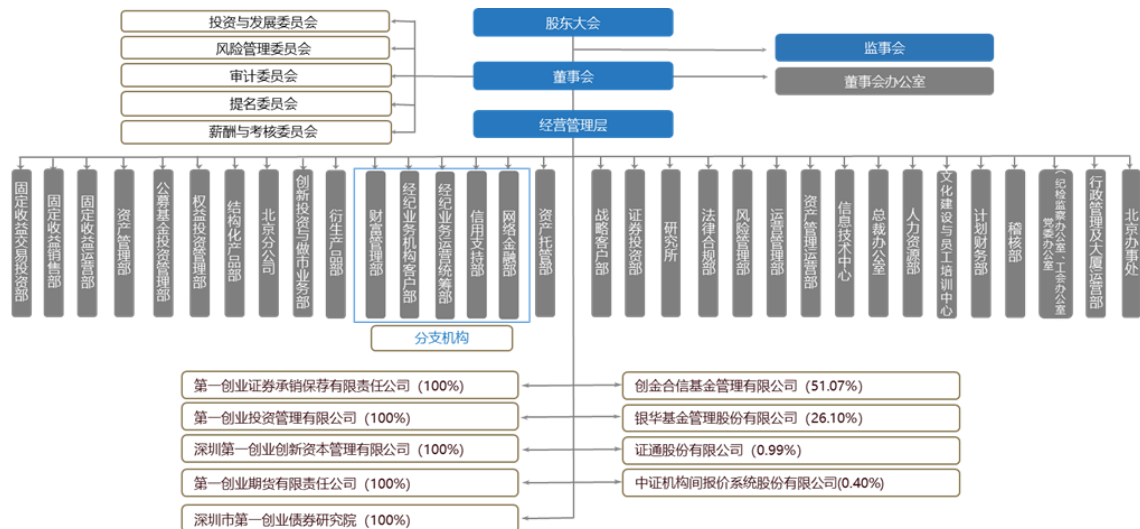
股东大会

投资与发展委员会
风险管理委员会
审计委员会
提名委员会
薪酬与考核委员会

董事会

监事会
董事会办公室

经营管理层

固定收益交易投资部
固定收益销售部
固定收益运营部
资产管理部
公募基金投资管理部
权益投资管理部
结构化产品部
北京分公司
创新投资与做市业务部
衍生产品部
财富管理部
经纪业务机构客户部
经纪业务运营统筹部
信用支持部
网络金融部
资产托管部
战略客户部
证券投资部
研究所
法律合规部
风险管理部
运营管理部
资产管理运营部
信息技术中心
总裁办公室
人力资源部
文化建设与员工培训中心
计划财务部
稽核部
（纪检监察办公室、工会办公室、党委办公室）
行政管理及大厦运营部
北京办事处

分支机构

第一创业证券承销保荐有限责任公司（100%）
第一创业投资管理有限公司（100%）
深圳第一创业创新资本管理有限公司（100%）
第一创业期货有限责任公司（100%）
深圳市第一创业债券研究院（100%）

创金合信基金管理有限公司（51.07%）
银华基金管理股份有限公司（26.10%）
证通股份有限公司（0.99%）
中证机构间报价系统股份有限公司(0.40%)